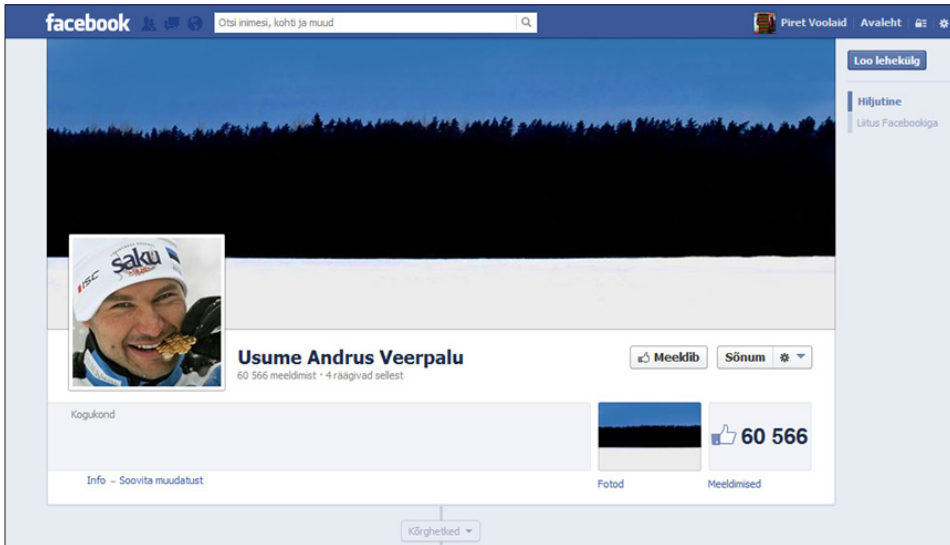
facebook Otsi inimesi, kohti ja muud

Piret Voolaid Avaleht

Loo lehekülg

Hiljutine
Liitus Facebookiga

saku
ISC

Usume Andrus Veerpalu
60 566 meeldimist · 4 räägivad sellest

Meeldib Sõnum

Kogukond

Info – Soovita muudatust

60 566

Fotod Meeldimised

Kõrghetked